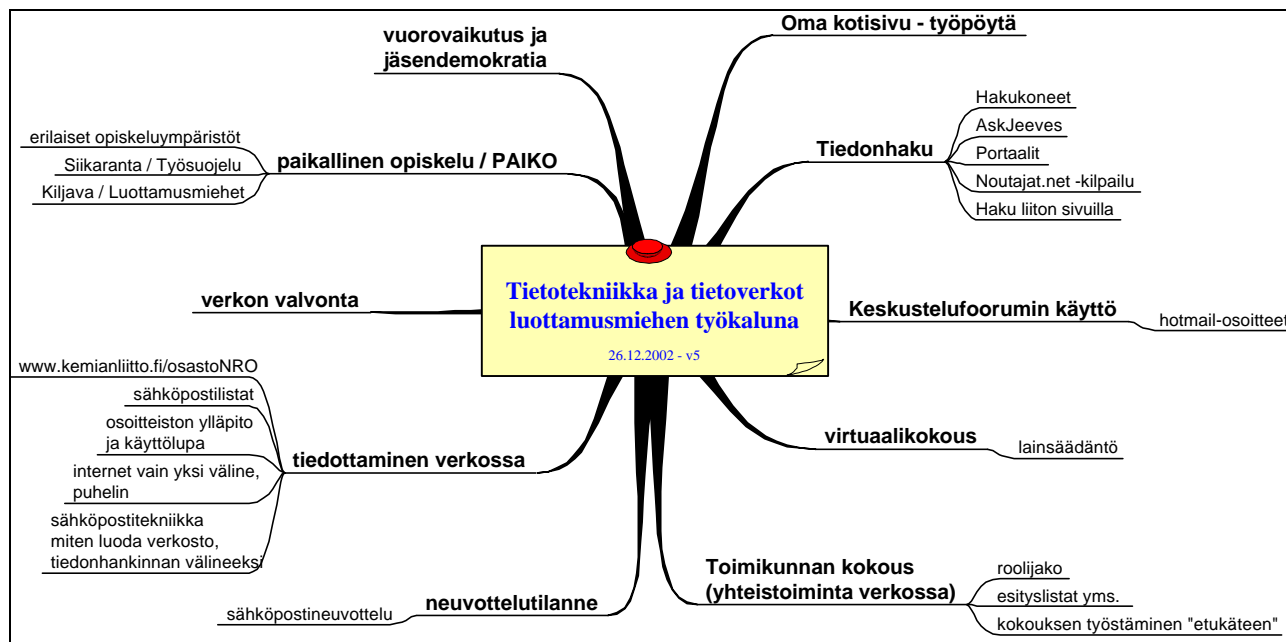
Tietotekniikka ja tietoverkot luottamusmiehen työkaluna

26.12.2002 - v5

vuorovaikutus ja jäsendemokratia

Oma kotisivu - työpöytä

Tiedonhaku

Hakukoneet

AskJeeves

Portaalit

Noutajat.net -kilpailu

Haku liiton sivuilla

paikallinen opiskelu / PAIKO

erilaiset opiskeluympäristöt

Siikaranta / Työsuojelu

Kiljava / Luottamusmiehet

verkon valvonta

Keskustelufoorumin käyttö

hotmail-osoitteet

virtuaalikokous

lainsäädäntö

tiedottaminen verkossa

www.kemianliitto.fi/osastoNRO

sähköpostilistat

osoitteiston ylläpito ja käyttölupa

internet vain yksi väline, puhelin

sähköpostitekniikka miten luoda verkosto, tiedonhankinnan välineeksi

Toimikunnan kokous (yhteistoiminta verkossa)

roolijako

esityslistat yms.

kokouksen työstäminen "etukäteen"

neuvottelutilanne

sähköpostineuvottelu